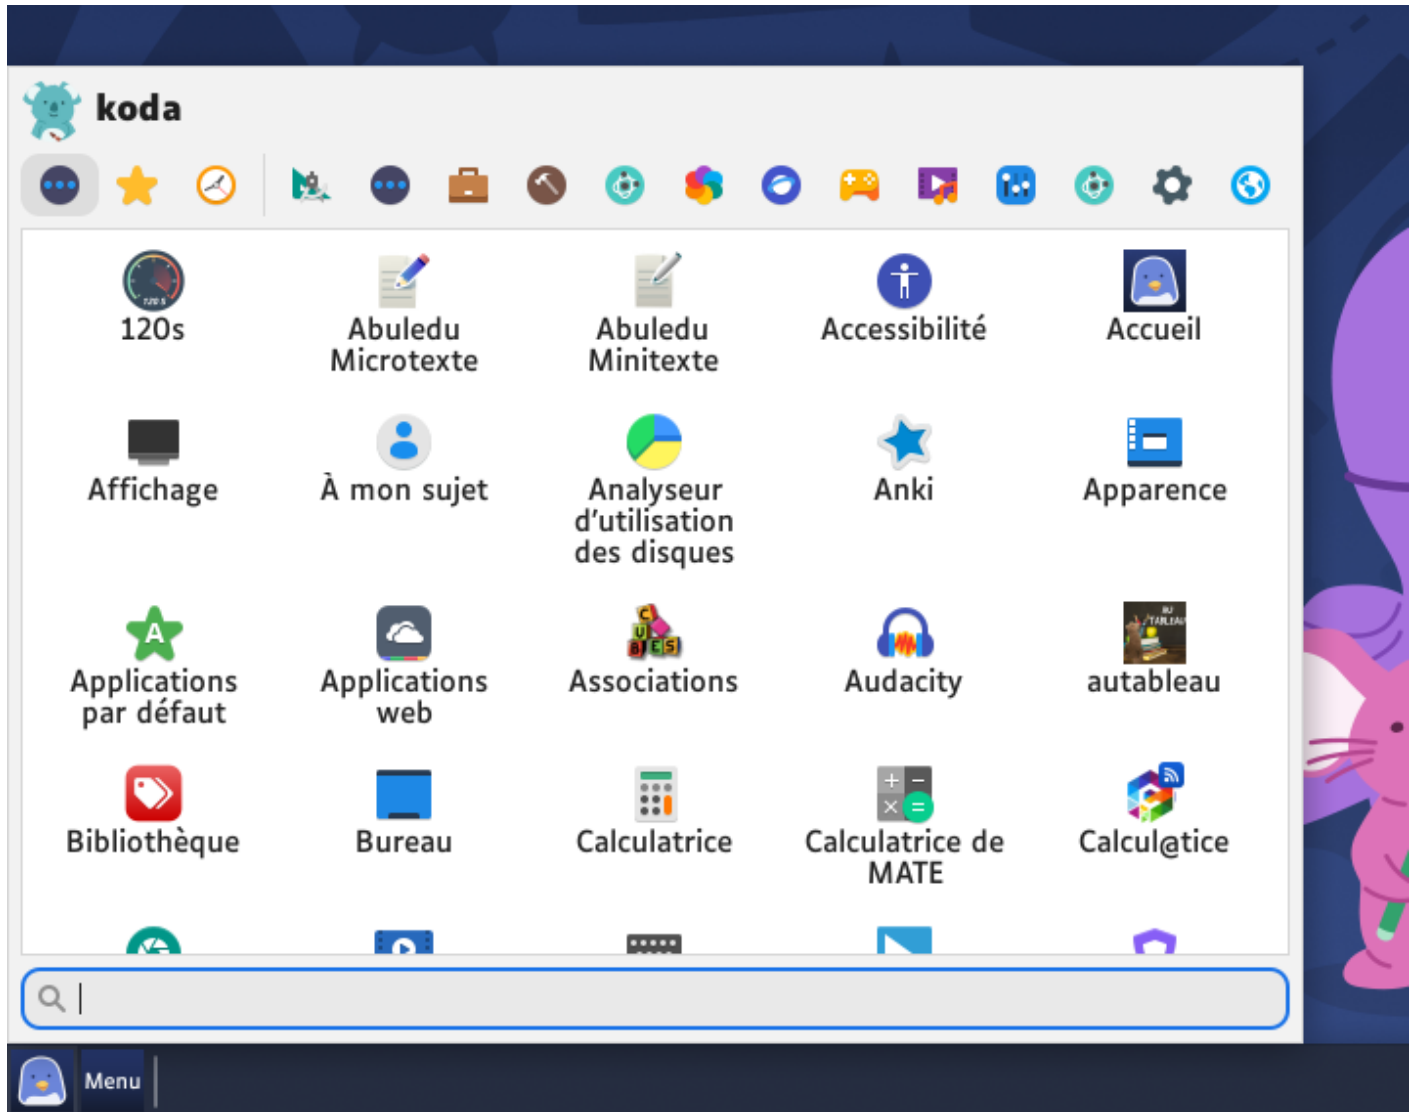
koda

120s
Abuledu Microtexte
Abuledu Minitexte
Accessibilité
Accueil

Affichage
À mon sujet
Analyseur d'utilisation des disques
Anki
Apparence

Applications par défaut
Applications web
Associations
Audacity
autableau

Bibliothèque
Bureau
Calculatrice
Calculatrice de MATE
Calcul@tice

Menu